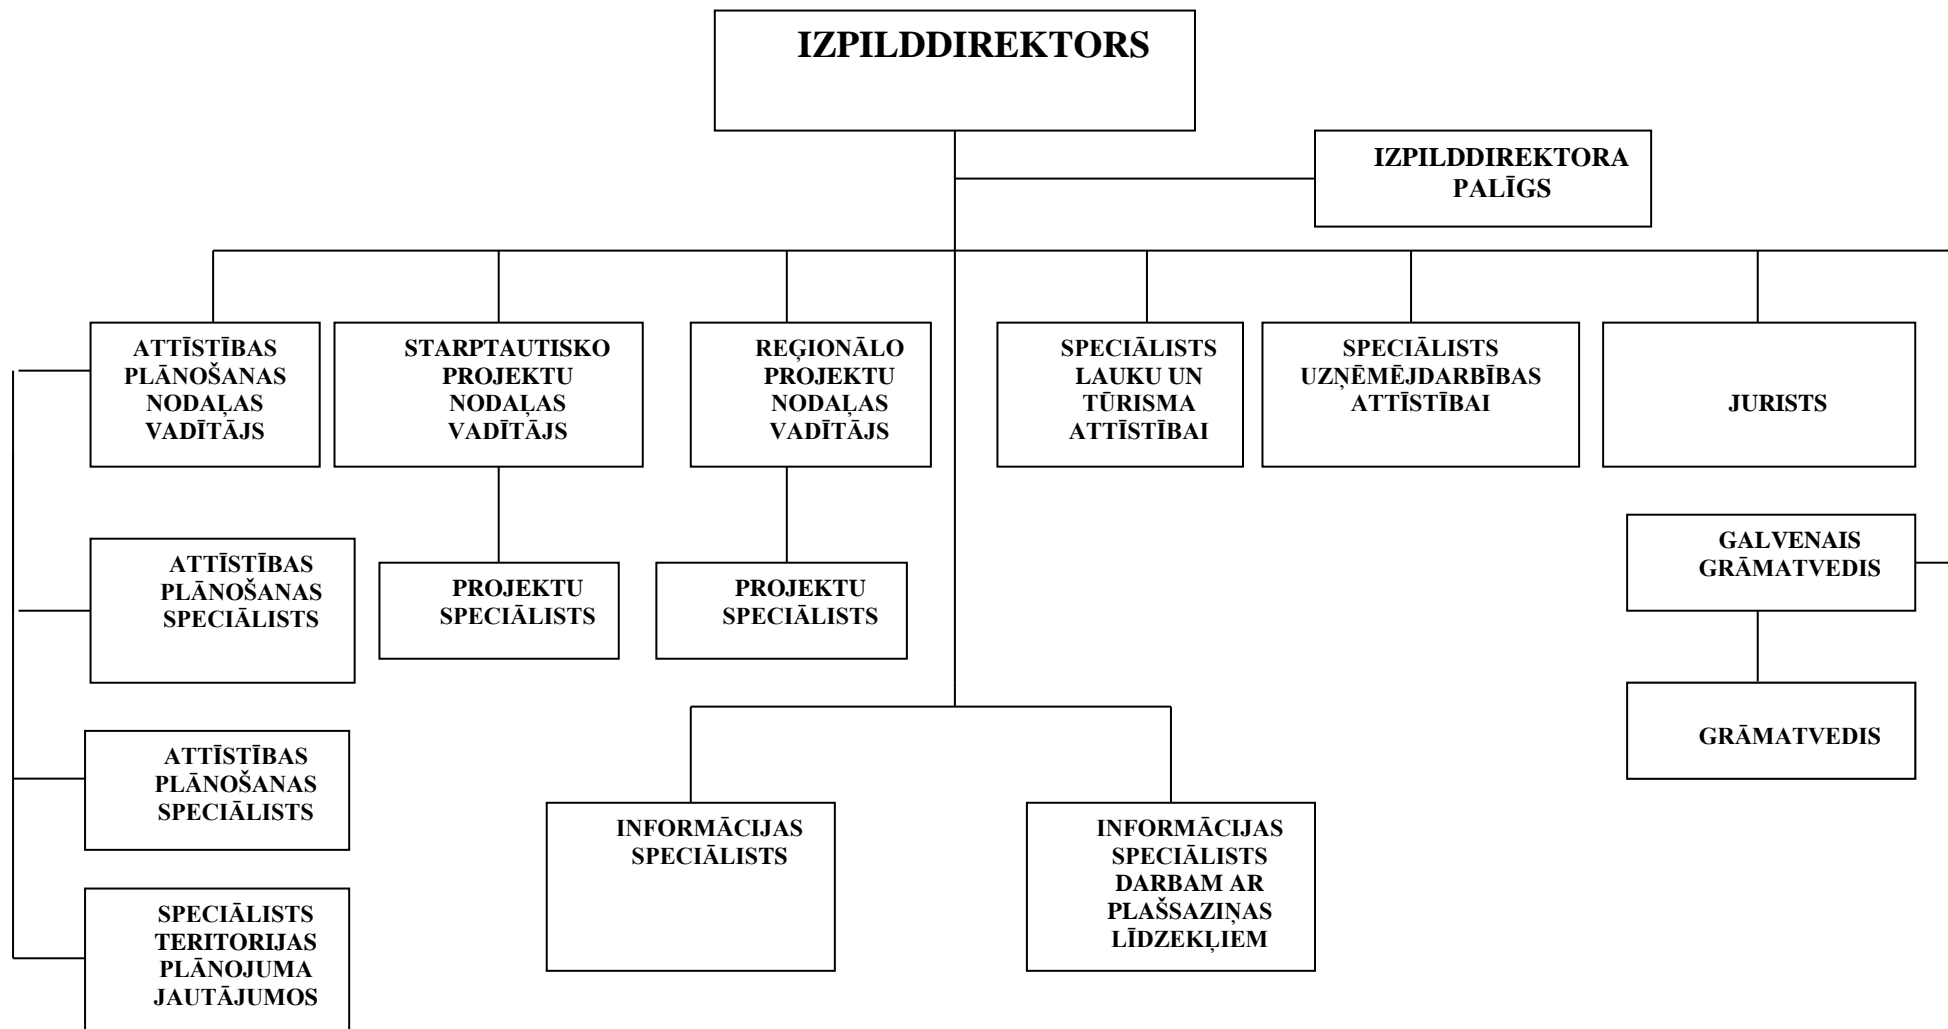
IZPILDDIREKTORS

IZPILDDIREKTORA PALĪGS

ATTĪSTĪBAS PLĀNOŠANAS NODAĻAS VADĪTĀJS

STARPTAUTISKO PROJEKTU NODAĻAS VADĪTĀJS

REĢIONĀLO PROJEKTU NODAĻAS VADĪTĀJS

SPECIĀLISTS LAUKU UN TŪRISMA ATTĪSTĪBAI

SPECIĀLISTS UZŅĒMĒJDARBĪBAS ATTĪSTĪBAI

JURISTS

ATTĪSTĪBAS PLĀNOŠANAS SPECIĀLISTS

PROJEKTU SPECIĀLISTS

PROJEKTU SPECIĀLISTS

GALVENAIS GRĀMATVEDIS

GRĀMATVEDIS

ATTĪSTĪBAS PLĀNOŠANAS SPECIĀLISTS

INFORMĀCIJAS SPECIĀLISTS

INFORMĀCIJAS SPECIĀLISTS DARBAM AR PLAŠSAZIŅAS LĪDZEKĻIEM

SPECIĀLISTS TERITORIJAS PLĀNOJUMA JAUTĀJUMOS